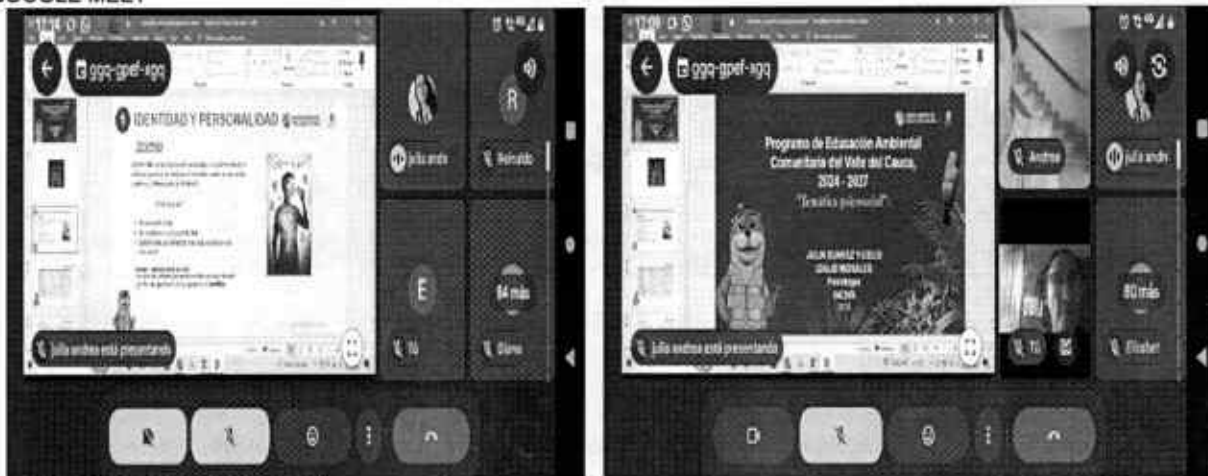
GOOGLE MEET

ggq-gpef-xgq

IDENTIDAD Y PERSONALIDAD

julia andre

Reinaldo

E

Tú

64 más

Diana

julia andrea está presentando

ggq-gpef-xgq

Programa de Educación Ambiental Comunitaria del Valle del Cauca, 2024 - 2027

"Temática psicosocial"

Andrea

julia andre

Tú

80 más

Elisabet

julia andrea está presentando